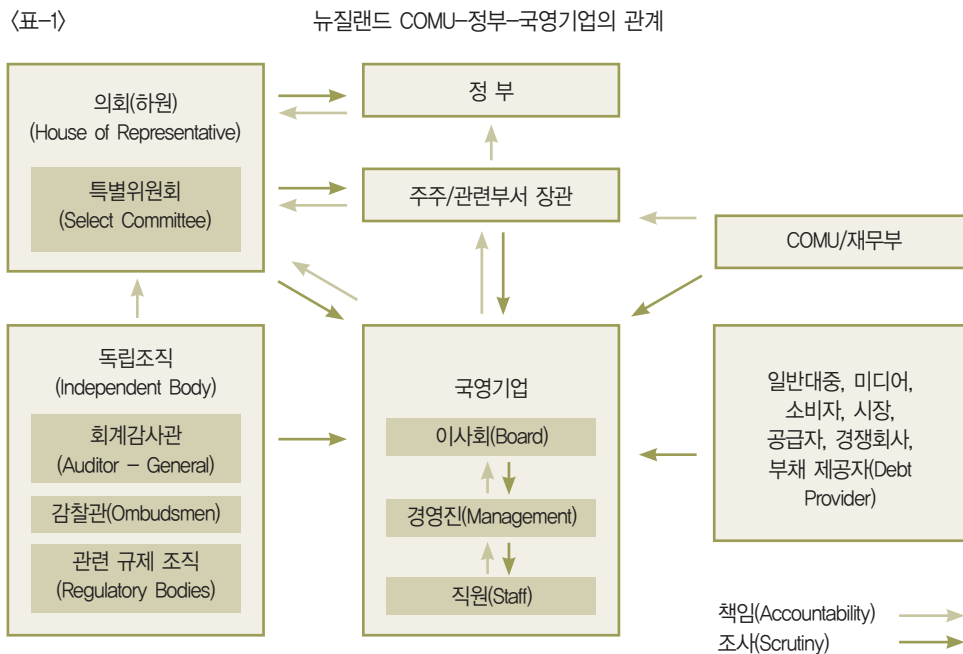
〈표-1〉

뉴질랜드 COMU–정부–국영기업의 관계

의회(하원)
(House of Representative)

특별위원회
(Select Committee)

정 부

주주/관련부서 장관

COMU/재무부

독립조직
(Independent Body)

회계감사관
(Auditor – General)

감찰관(Ombudsmen)

관련 규제 조직
(Regulatory Bodies)

국영기업

이사회(Board)

경영진(Management)

직원(Staff)

일반대중, 미디어, 소비자, 시장, 공급자, 경쟁회사, 부채 제공자(Debt Provider)

책임(Accountability)
조사(Scrutiny)